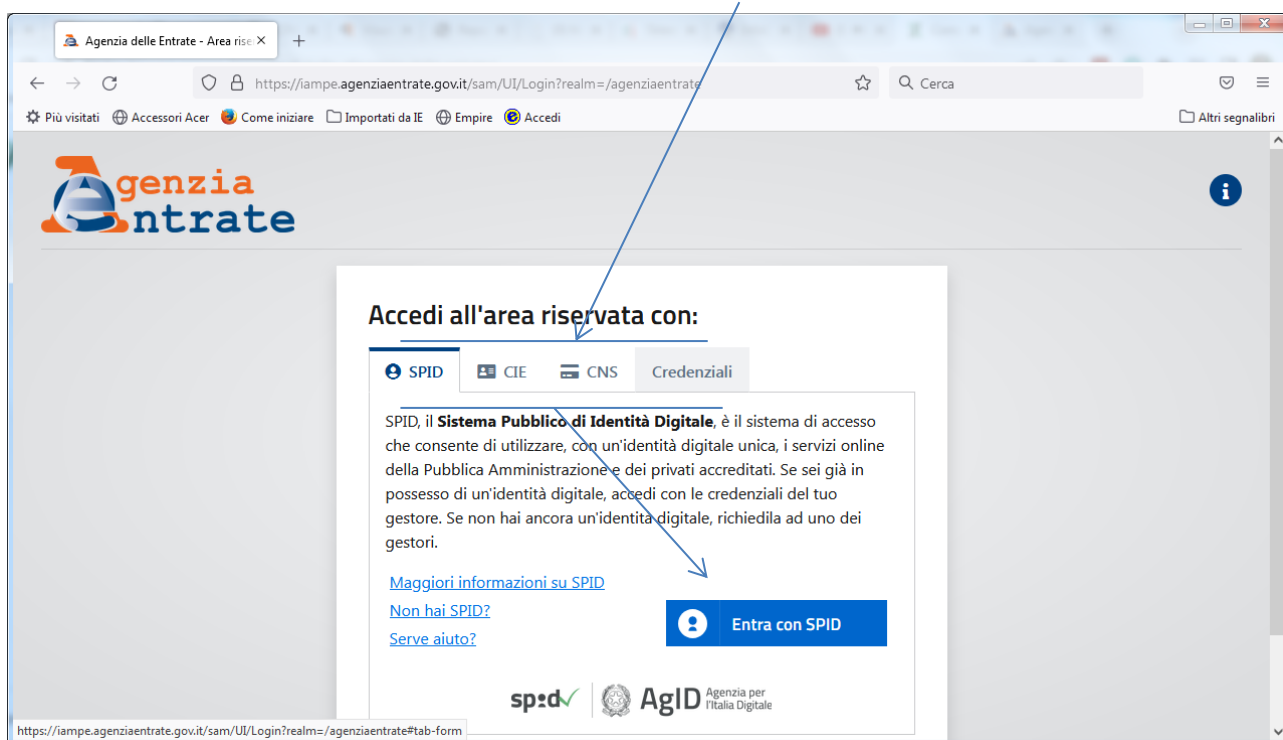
Agenzia delle Entrate - Area rise ×
+

https://iampe.agenziaentrate.gov.it/sam/UI/Login?realm=/agenziaentrate

Cerca

Più visitati Accessori Acer Come iniziare Importati da IE Empire Accedi

Altri segnalibri

Agenzia Entrate

Accedi all'area riservata con:

SPID CIE CNS Credenziali

SPID, il **Sistema Pubblico di Identità Digitale**, è il sistema di accesso che consente di utilizzare, con un'identità digitale unica, i servizi online della Pubblica Amministrazione e dei privati accreditati. Se sei già in possesso di un'identità digitale, accedi con le credenziali del tuo gestore. Se non hai ancora un'identità digitale, richiedila ad uno dei gestori.

Maggiori informazioni su SPID
Non hai SPID?
Serve aiuto?

Entra con SPID

spid AgID Agenzia per l'Italia Digitale

https://iampe.agenziaentrate.gov.it/sam/UI/Login?realm=/agenziaentrate#tab-form